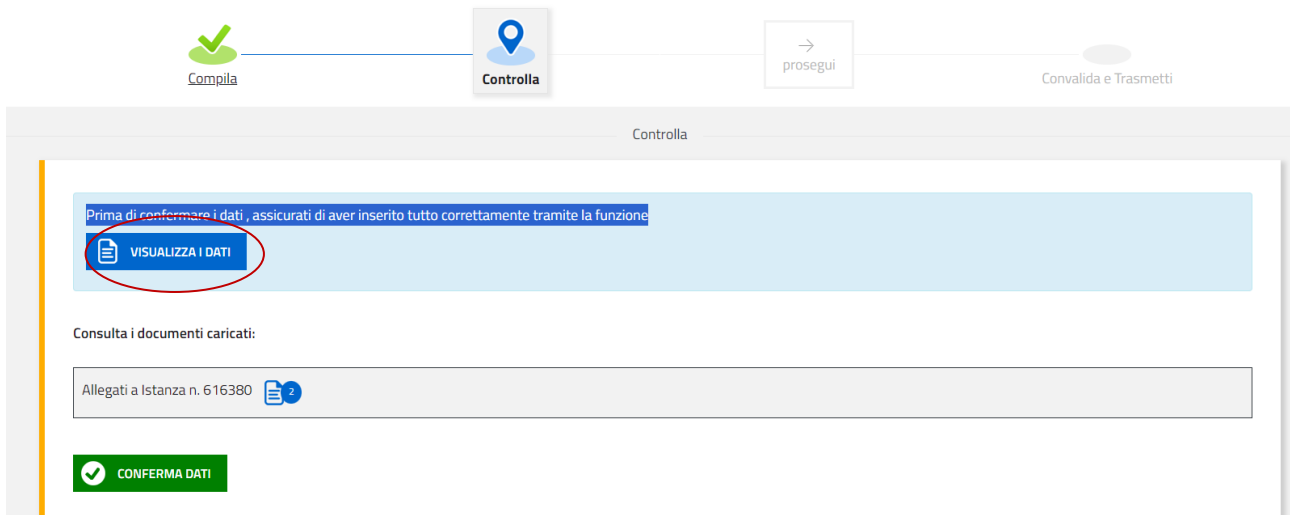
Compila

Controlla

prosegui

Convalida e Trasmetti

Controlla

Prima di confermare i dati , assicurati di aver inserito tutto correttamente tramite la funzione

VISUALIZZA I DATI

Consulta i documenti caricati:

Allegati a Istanza n. 616380 2

CONFERMA DATI